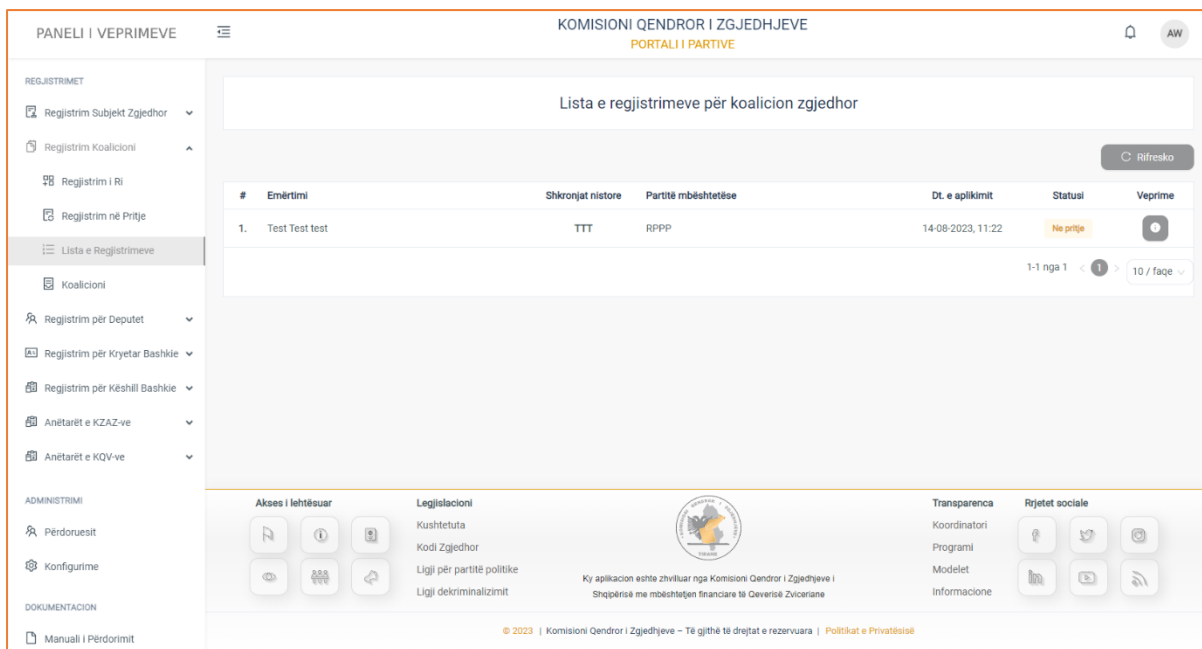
PANELI I VEPRIMEVE

KOMISIONI QENDROR I ZGJEDHJEVE
PORTALI I PARTIVE

AW

REGJISTRIMET
Regjistrim Subjekt Zgjedhor
Regjistrim Koalicioni
Regjistrim i Ri
Regjistrim në Pritje
Lista e Regjistrimeve
Koalicioni
Regjistrim për Deputet
Regjistrim për Kryetar Bashkie
Regjistrim për Këshill Bashkie
Anëtarët e KZAZ-ve
Anëtarët e KQV-ve

ADMINISTRIMI
Përdoruesit
Konfigurime

DOKUMENTACION
Manuali i Përdorimit

Lista e regjistrimeve për koalicion zgjedhor

Rifresko

| # | Emërtimi | Shkronjat nistore | Partitë mbështetëse | Dt. e aplikimit | Statusi | Veprime |
|---|---|---|---|---|---|---|
| 1. | Test Test test | TTT | RPPP | 14-08-2023, 11:22 | Ne pritje | |

1-1 nga 1 1 10 / faqe

Akses i lehtësuar

Legjislacioni
Kushtetuta
Kodi Zgjedhor
Ligji për partitë politike
Ligji dekriminalizimit

Ky aplikacion eshte zhvilluar nga Komisioni Qendror i Zgjedhjeve i Shqipërisë me mbështetjen financiare të Qeverisë Zvicerane

Transparenca
Koordinatori
Programi
Modelet
Informacione

Rrjetet sociale

© 2023 | Komisioni Qendror i Zgjedhjeve – Të gjithë të drejtat e rezervuara | Politikat e Privatësisë